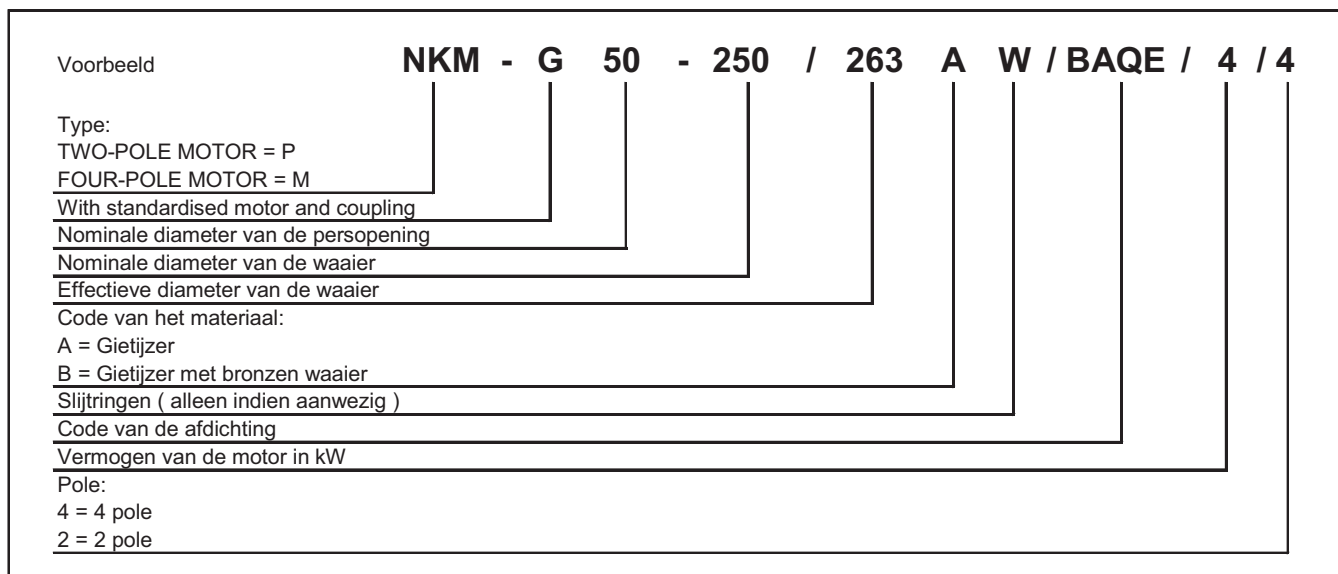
Voorbeeld **NKM - G 50 - 250 / 263 A W / BAQE / 4 / 4**

Type:
TWO-POLE MOTOR = P
FOUR-POLE MOTOR = M

With standardised motor and coupling

Nominale diameter van de persopening

Nominale diameter van de waaier

Effectieve diameter van de waaier

Code van het materiaal:
A = Gietijzer
B = Gietijzer met bronzen waaier

Slijtringen ( alleen indien aanwezig )

Code van de afdichting

Vermogen van de motor in kW

Pole:
4 = 4 pole
2 = 2 pole